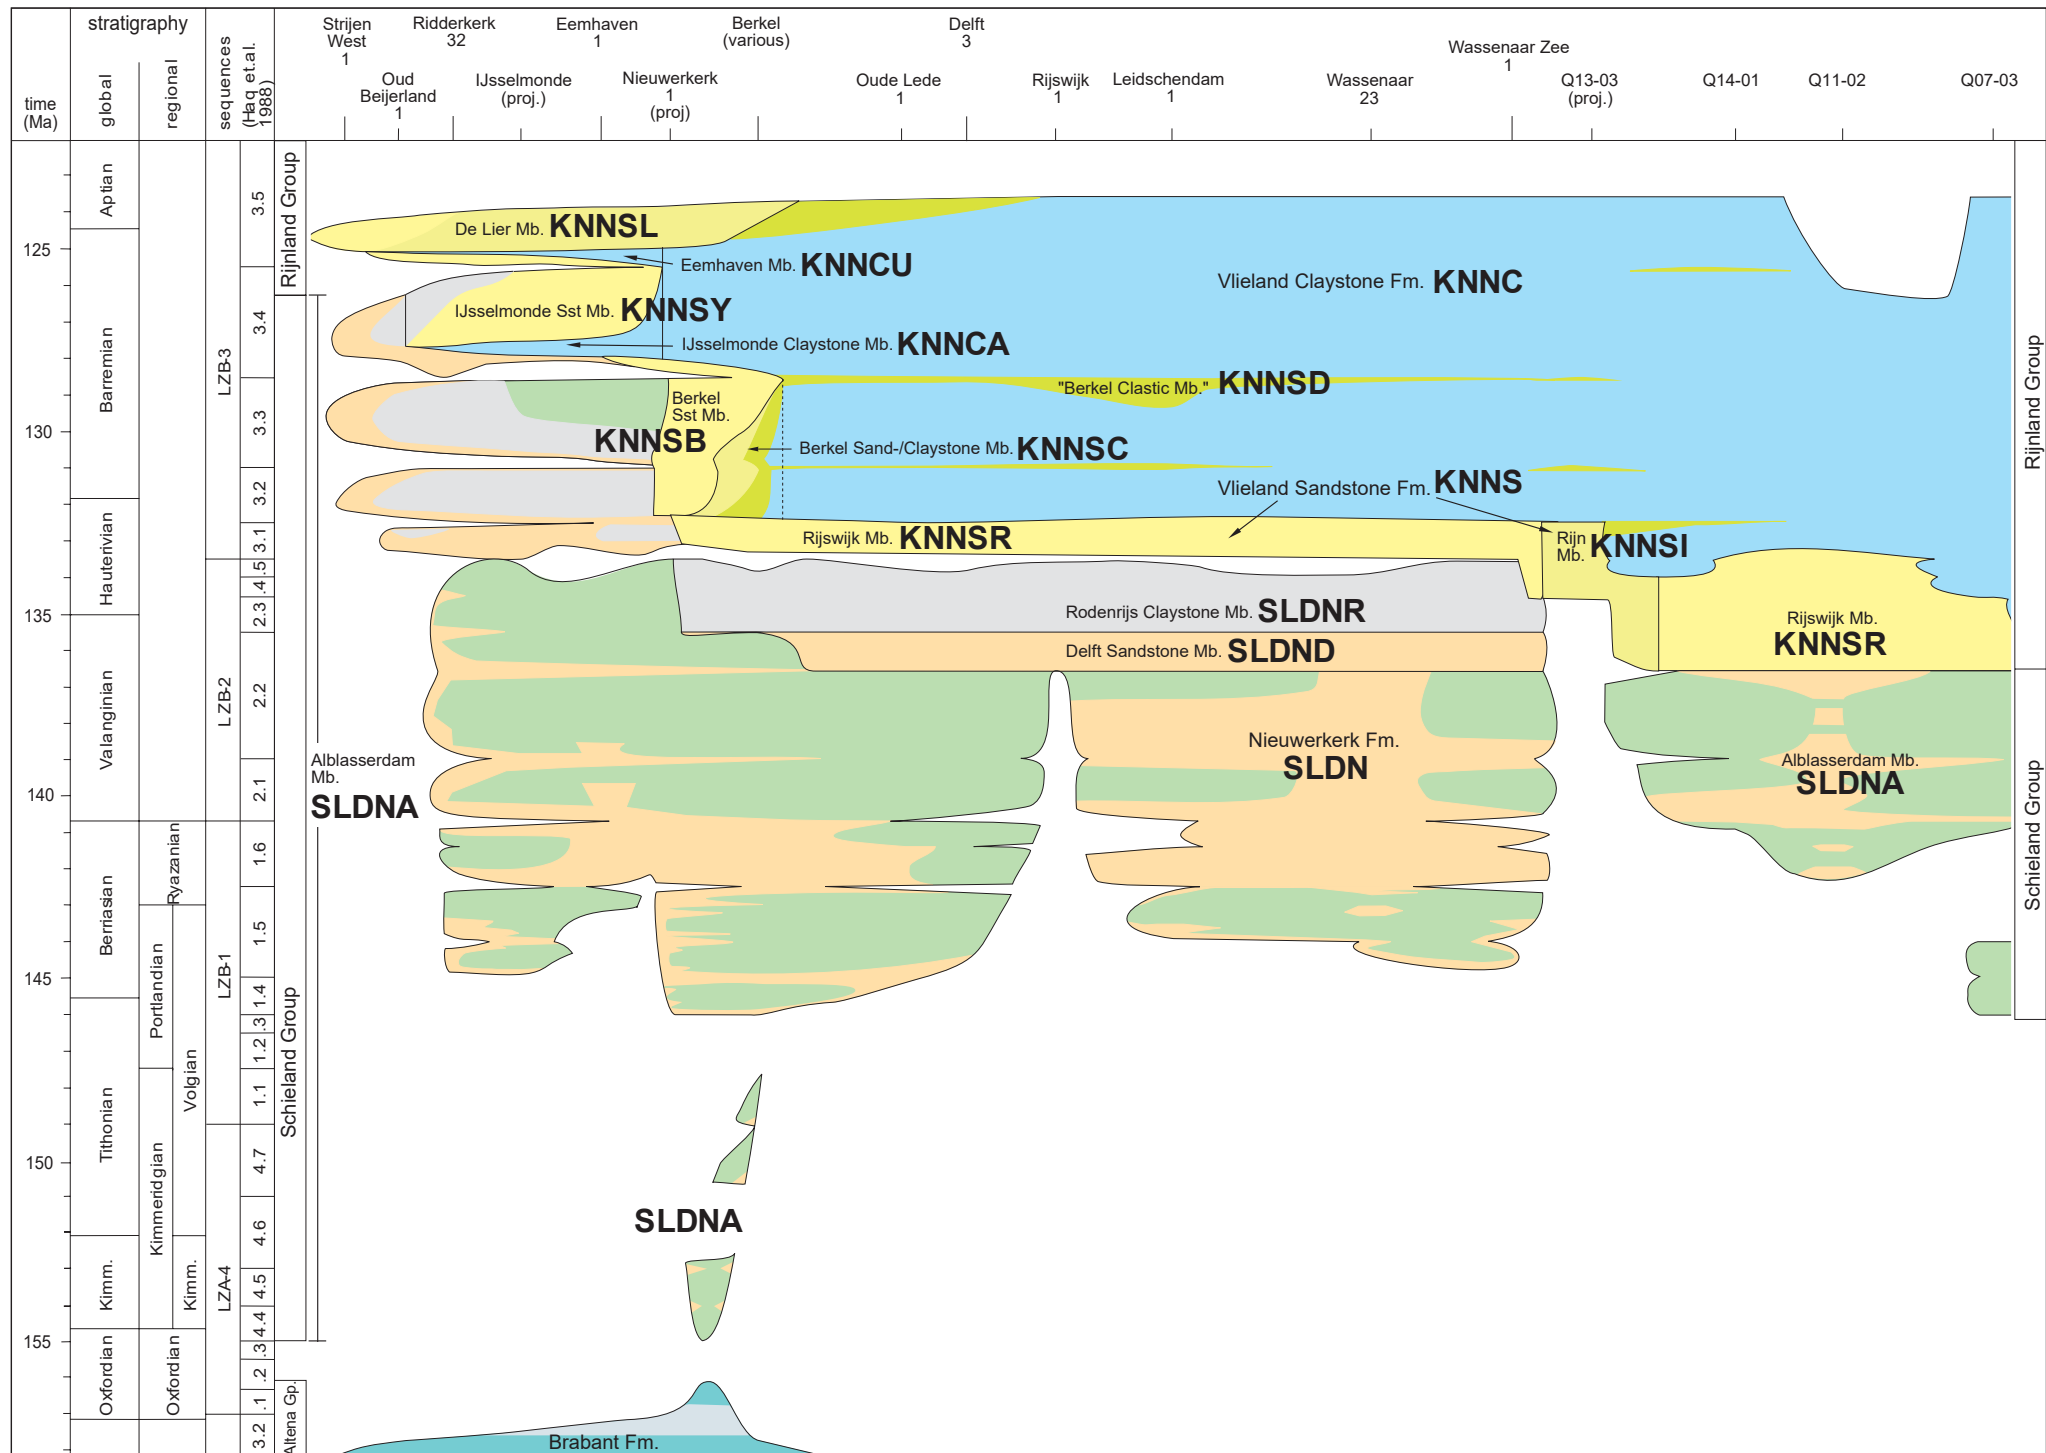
time (Ma)

stratigraphy
global
regional
sequences (Haq et.al. 1988)

Strijen West 1
Oud Beijerland 1
Ridderkerk 32
IJsselmonde (proj.)
Eemhaven 1
Nieuwerkerk 1 (proj)
Berkel (various)
Oude Lede 1
Delft 3
Rijswijk 1
Leidschendam 1
Wassenaar 23
Wassenaar Zee 1
Q13-03 (proj.)
Q14-01
Q11-02
Q07-03

125
130
135
140
145
150
155

Aptian
Barremian
Hauterivian
Valanginian
Berriasian
Tithonian
Kimm.
Oxfordian

Ryazanian
Portlandian
Volgian
Kimmeridgian
Kimm.
Oxfordian

LZB-3
LZB-2
LZB-1
LZA-4

3.5
3.4
3.3
3.2
3.1
.5
.4
2.3
2.2
2.1
1.6
1.5
1.4
.3
1.2
1.1
4.7
4.6
4.5
4.4
.3
.2
.1
3.2

Rijnland Group
Schieland Group
Altena Gp.

De Lier Mb. KNNSL
Eemhaven Mb. KNNCU
Vlieland Claystone Fm. KNNC
IJsselmonde Sst Mb. KNNSY
IJsselmonde Claystone Mb. KNNCA
"Berkel Clastic Mb." KNNSD
Berkel Sst Mb.
KNNSB
Berkel Sand-/Claystone Mb. KNNSC
Vlieland Sandstone Fm. KNNS
Rijswijk Mb. KNNSR
Rijn Mb. KNNSI
Rodenrijs Claystone Mb. SLDNR
Delft Sandstone Mb. SLDND
Rijswijk Mb.
KNNSR
Alblasserdam Mb.
SLDNA
Nieuwerkerk Fm.
SLDN
Alblasserdam Mb.
SLDNA
SLDNA
Brabant Fm.

Rijnland Group
Schieland Group